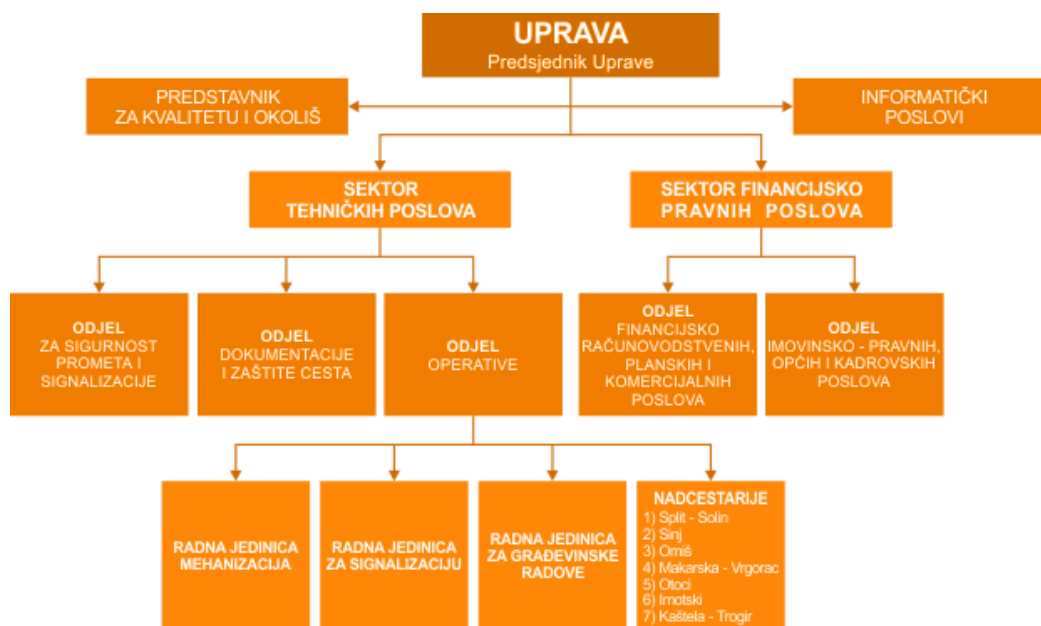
UPRAVA
Predsjednik Uprave

PREDSTAVNIK
ZA KVALITETU I OKOLIŠ

INFORMATIČKI
POSLOVI

SEKTOR
TEHNIČKIH POSLOVA

SEKTOR FINANCIJSKO
PRAVNIH POSLOVA

ODJEL
ZA SIGURNOST
PROMETA I
SIGNALIZACIJE

ODJEL
DOKUMENTACIJE
I ZAŠTITE CESTA

ODJEL
OPERATIVE

ODJEL
FINANCIJSKO
RAČUNOVODSTVENIH,
PLANSKIH I
KOMERCIJALNIH
POSLOVA

ODJEL
IMOVINSKO - PRAVNIH,
OPĆIH I KADROVSKIH
POSLOVA

RADNA JEDINICA
MEHANIZACIJA

RADNA JEDINICA
ZA SIGNALIZACIJU

RADNA JEDINICA
ZA GRAĐEVINSKE
RADOVE

NADCESTARIJE
1) Split - Solin
2) Sinj
3) Omiš
4) Makarska - Vrgorac
5) Otoci
6) Imotski
7) Kaštela - Trogir